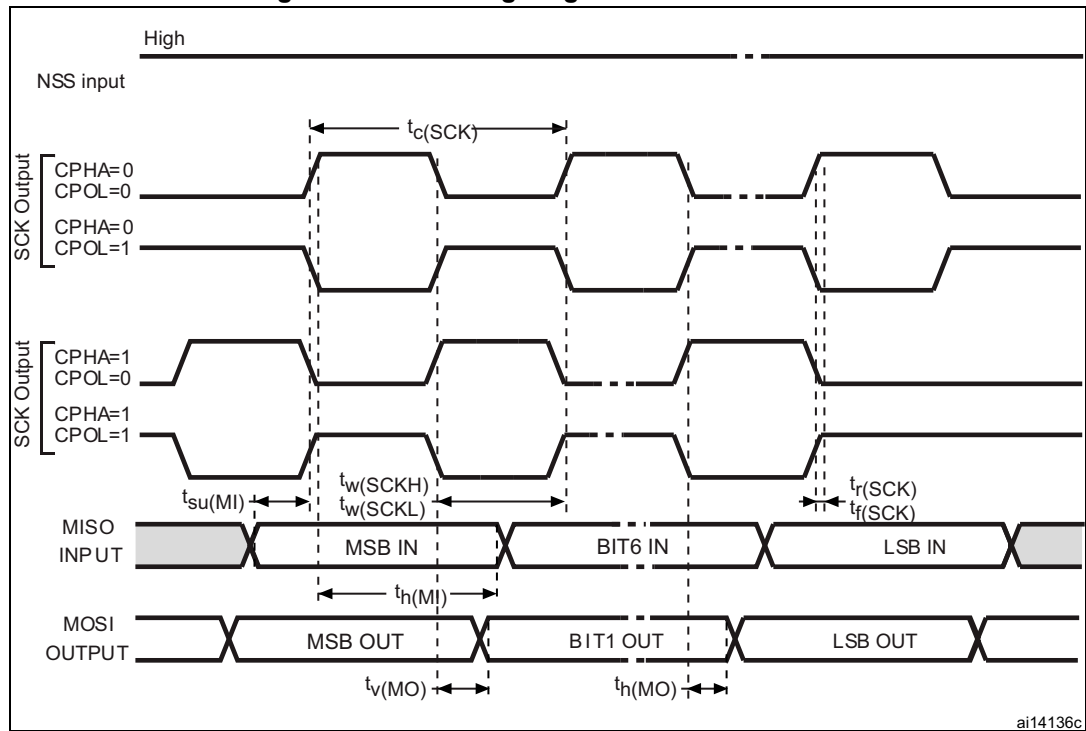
High

NSS input

$t_{c(SCK)}$

SCK Output

CPHA=0
CPOL=0

CPHA=0
CPOL=1

SCK Output

CPHA=1
CPOL=0

CPHA=1
CPOL=1

$t_{su(MI)}$

$t_{w(SCKH)}$
$t_{w(SCKL)}$

$t_{r(SCK)}$
$t_{f(SCK)}$

MISO
INPUT

MSB IN

BIT6 IN

LSB IN

$t_{h(MI)}$

MOSI
OUTPUT

MSB OUT

BIT1 OUT

LSB OUT

$t_{v(MO)}$

$t_{h(MO)}$

ai14136c